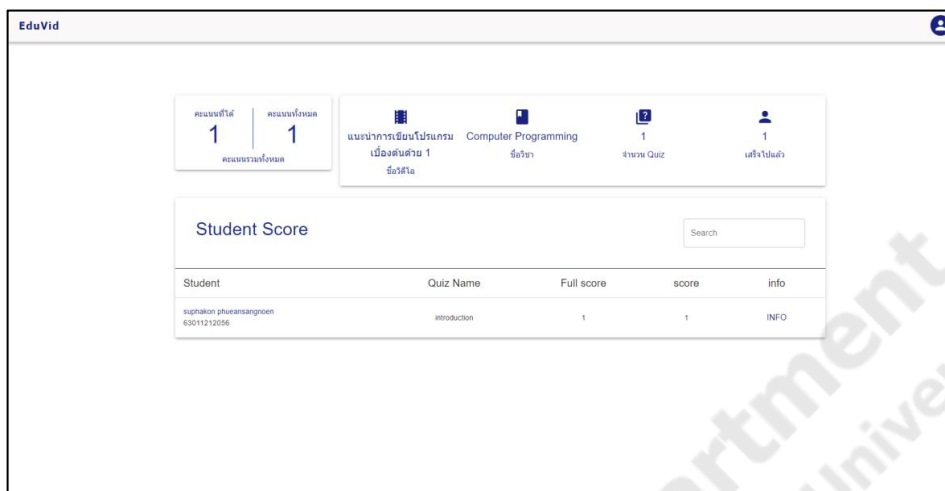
EduVid

คะแนนที่ได้
1

คะแนนทั้งหมด
1

คะแนนรวมทั้งหมด

แนะนำการเขียนโปรแกรมเบื้องต้นด้วย 1
ชื่อวิดีโอ

Computer Programming
ชื่อวิชา

1
จำนวน Quiz

1
เสร็จไปแล้ว

Student Score

Search

| Student | Quiz Name | Full score | score | info |
|---|---|---|---|---|
| suphakon phueansangnoen 63011212056 | introduction | 1 | 1 | INFO |

rtment
Unive